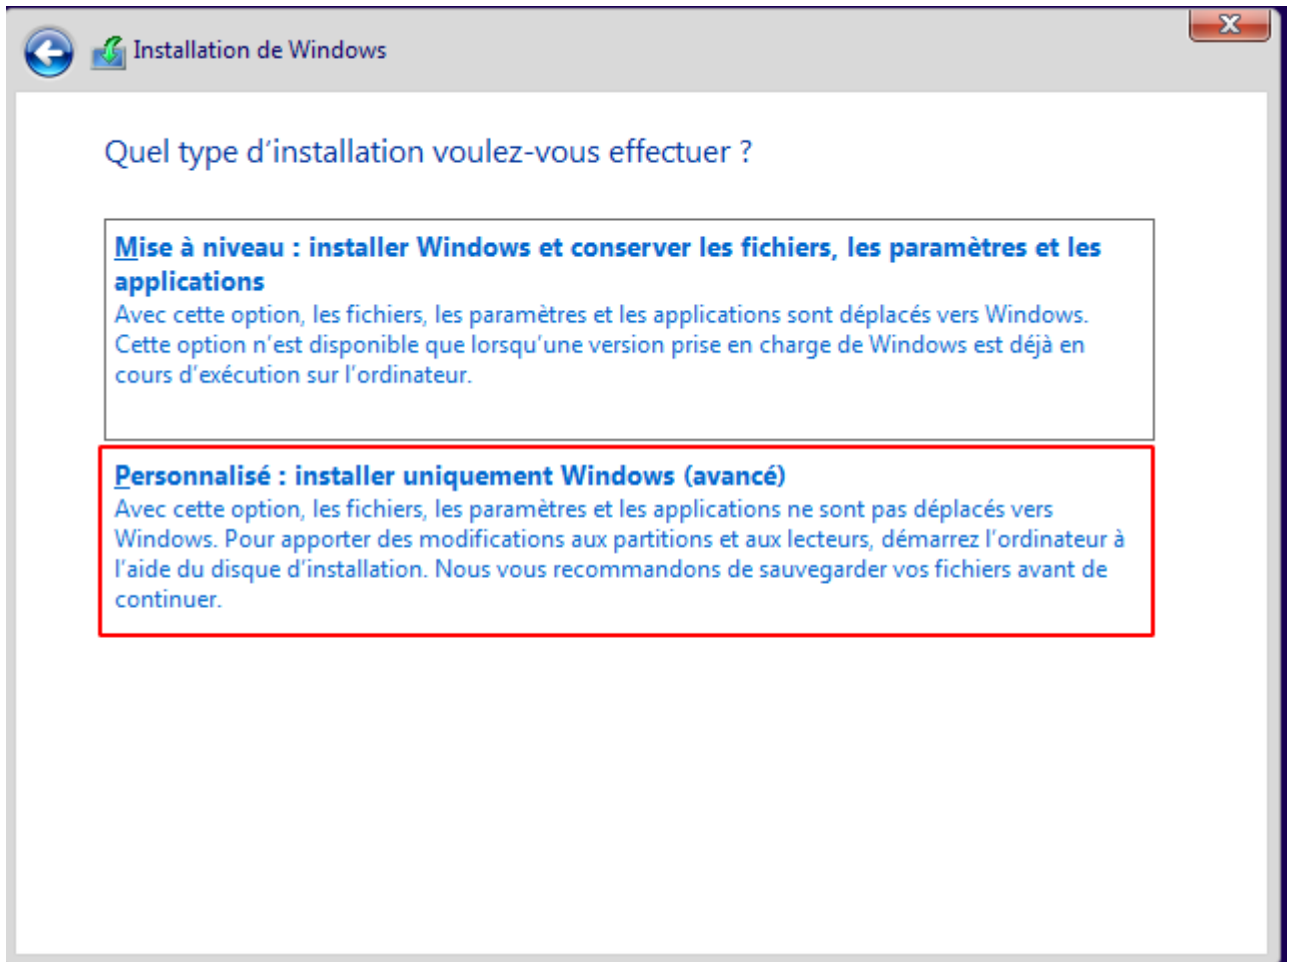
Installation de Windows

Quel type d'installation voulez-vous effectuer ?

Mise à niveau : installer Windows et conserver les fichiers, les paramètres et les applications
Avec cette option, les fichiers, les paramètres et les applications sont déplacés vers Windows. Cette option n'est disponible que lorsqu'une version prise en charge de Windows est déjà en cours d'exécution sur l'ordinateur.

Personnalisé : installer uniquement Windows (avancé)
Avec cette option, les fichiers, les paramètres et les applications ne sont pas déplacés vers Windows. Pour apporter des modifications aux partitions et aux lecteurs, démarrez l'ordinateur à l'aide du disque d'installation. Nous vous recommandons de sauvegarder vos fichiers avant de continuer.